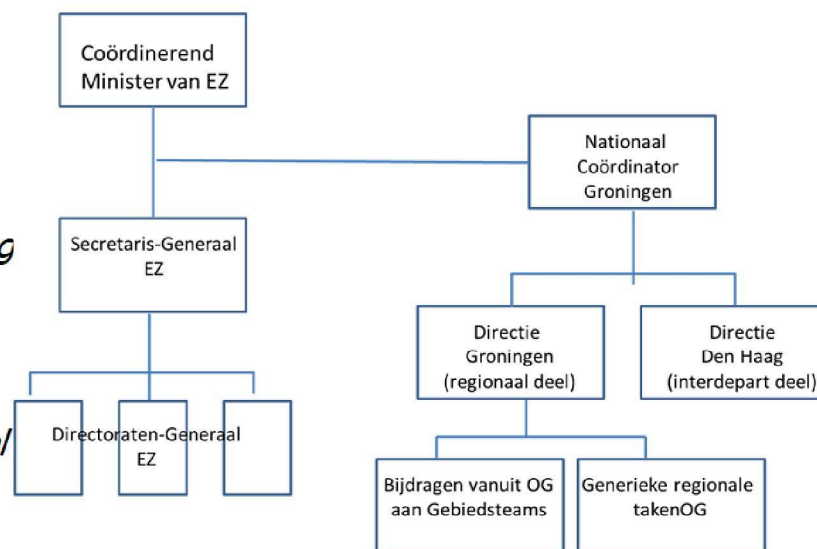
Coördinerend Minister van EZ

Nationaal Coördinator Groningen

g

Secretaris-Generaal EZ

Directie Groningen (regionaal deel)

Directie Den Haag (interdepart deel)

/

Directoraten-Generaal EZ

Bijdragen vanuit OG aan Gebiedsteams

Generieke regionale takenOG